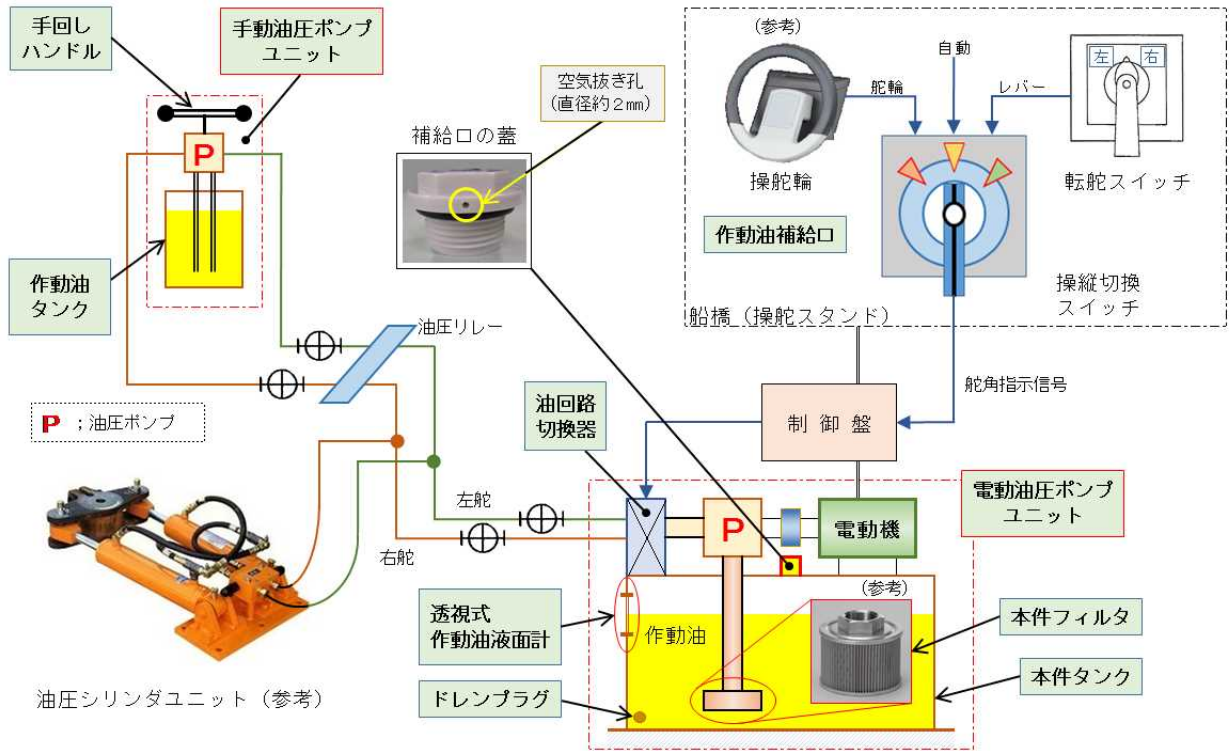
手回し
ハンドル

手動油圧ポンプ
ユニット

P

作動油
タンク

P ；油圧ポンプ

油圧リレー

左舵

右舵

油圧シリンダユニット（参考）

空気抜き孔
（直径約２mm）

補給口の蓋

油回路
切換器

P

電動機

透視式
作動油液面計

作動油

ドレンプラグ

（参考）

（参考）

操舵輪

舵輪

自動

レバー

左　右

転舵スイッチ

作動油補給口

操縦切換
スイッチ

船橋（操舵スタンド）

舵角指示信号

制 御 盤

電動油圧ポンプ
ユニット

本件フィルタ

本件タンク